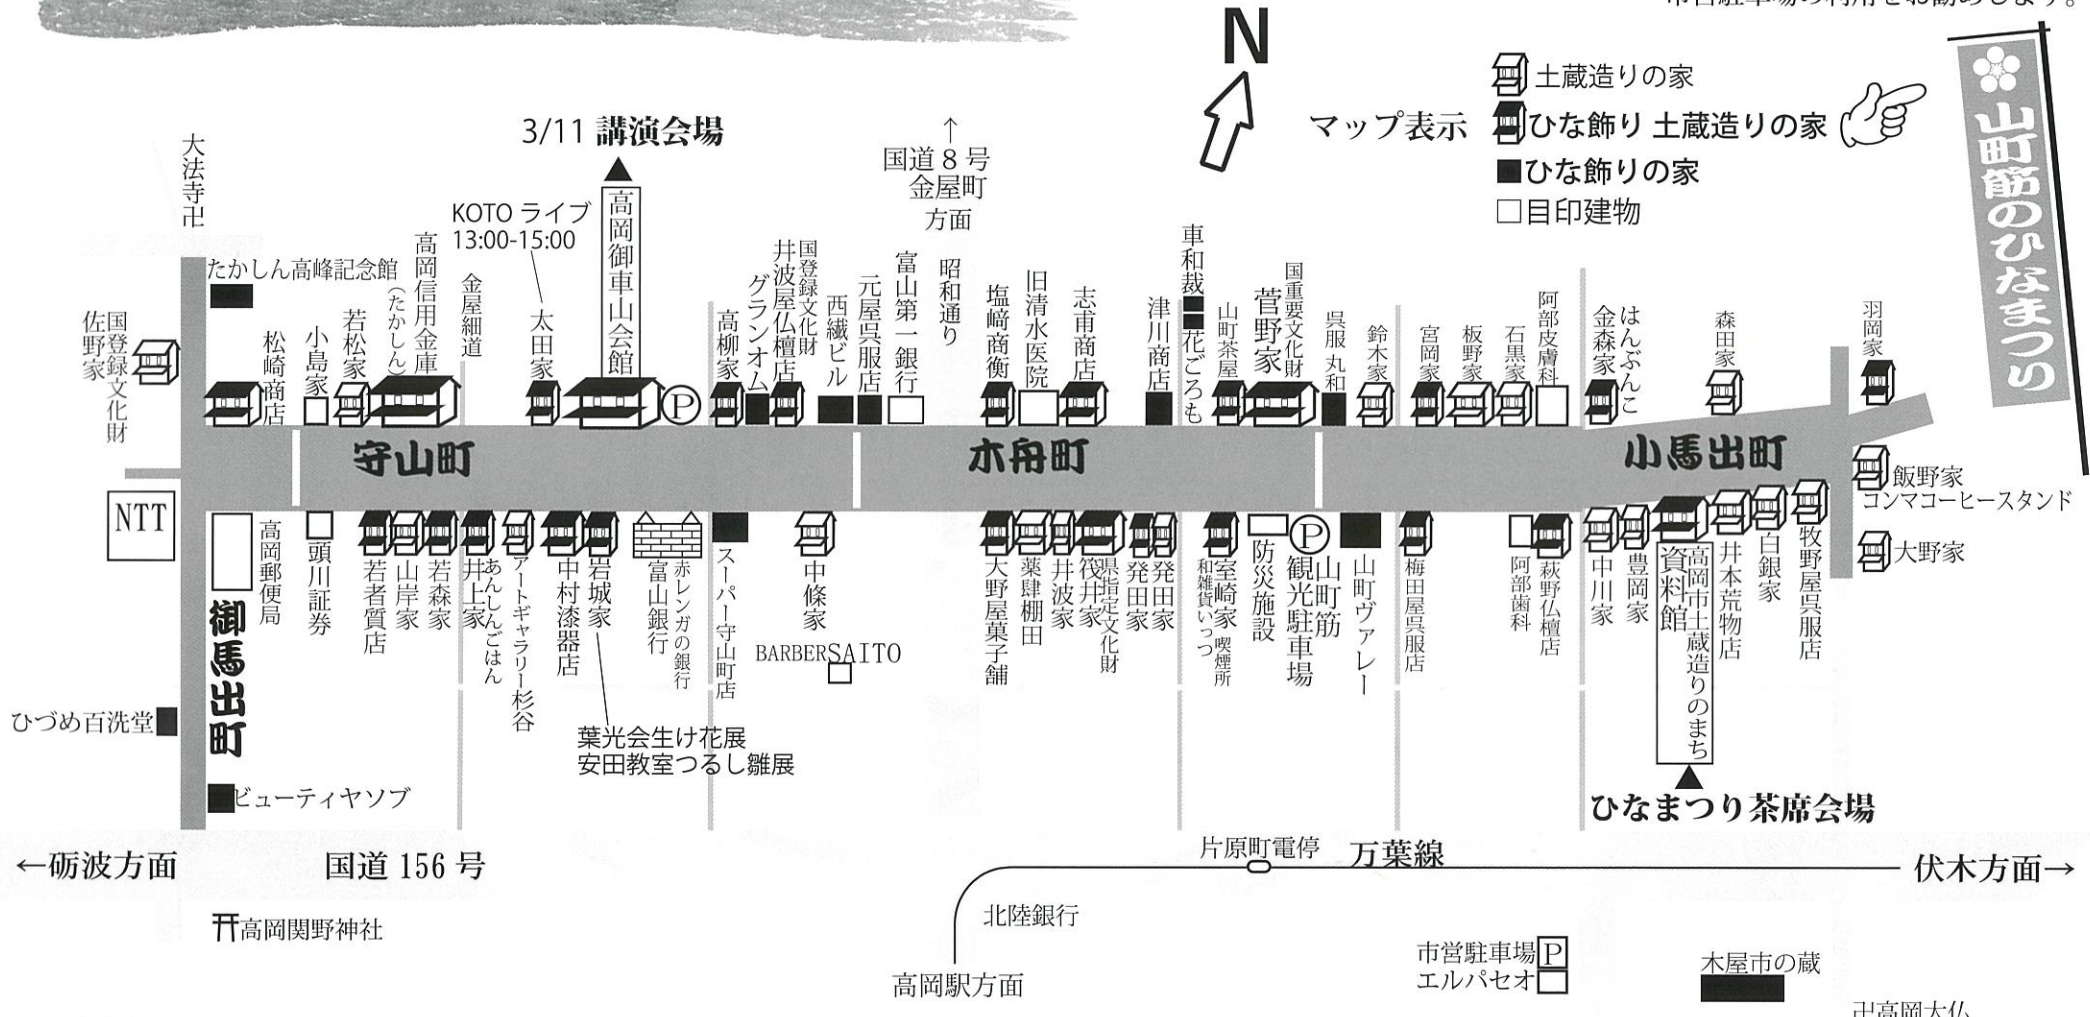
N

マップ表示
土蔵造りの家
ひな飾り 土蔵造りの家
■ひな飾りの家
□目印建物

山町筋のひなまつり

3/11 講演会場
高岡御車山会館

↑
国道8号
金屋町
方面

KOTO ライブ
13:00-15:00

大法寺卍
たかしん高峰記念館
国登録文化財 佐野家
松崎商店
小島家
若松家
高岡信用金庫（たかしん）
金屋細道
太田家
高柳家
グランオム
国登録文化財 井波屋仏壇店
西織ビル
元屋呉服店
富山第一銀行
昭和通り
塩崎商衡
旧清水医院
志甫商店
津川商店
車和裁
花ごろも
山町茶屋
国重要文化財 菅野家
呉服 丸和
鈴木家
宮岡家
板野家
石黒家
阿部皮膚科
はんぶんこ
金森家
森田家
羽岡家

守山町
木舟町
小馬出町

NTT
高岡郵便局
頭川証券
若者質店
山岸家
若森家
井上家
あんしんごはん
アートギャラリー杉谷
中村漆器店
岩城家
富山銀行
赤レンガの銀行
スーパー守山町店
中條家
BARBERSAITO
大野屋菓子舗
薬肆棚田
井波家
県指定文化財 筏井家
発田家
発田家
室崎家 和雑貨いっつ 喫煙所
防災施設
山町筋観光駐車場
山町ヴァレー
梅田屋呉服店
阿部歯科
萩野仏壇店
中川家
豊岡家
高岡市土蔵造りのまち資料館
井本荒物店
白銀家
牧野屋呉服店
飯野家
コンマコーヒースタンド
大野家

御馬出町
ひづめ百洗堂
ビューティヤソブ

葉光会生け花展
安田教室つるし雛展

ひなまつり茶席会場

←砺波方面
国道 156 号
片原町電停
万葉線
伏木方面→

高岡関野神社
北陸銀行
高岡駅方面
市営駐車場
エルパセオ
木屋市の蔵
卍高岡大仏